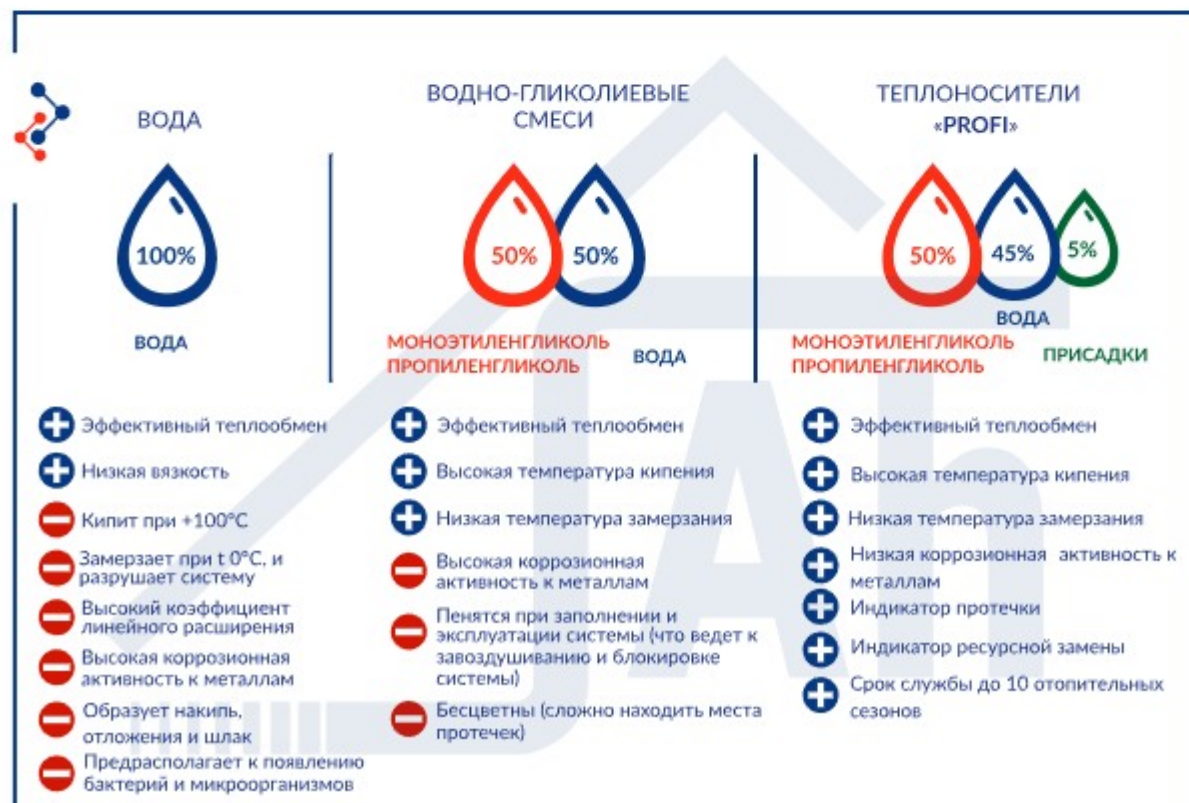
ВОДА

100%

ВОДА

Эффективный теплообмен

Низкая вязкость

Кипит при +100°С

Замерзает при t 0°С, и разрушает систему

Высокий коэффициент линейного расширения

Высокая коррозионная активность к металлам

Образует накипь, отложения и шлак

Предрасполагает к появлению бактерий и микроорганизмов

ВОДНО-ГЛИКОЛИЕВЫЕ СМЕСИ

50% 50%

МОНОЭТИЛЕНГЛИКОЛЬ ПРОПИЛЕНГЛИКОЛЬ

ВОДА

Эффективный теплообмен

Высокая температура кипения

Низкая температура замерзания

Высокая коррозионная активность к металлам

Пенятся при заполнении и эксплуатации системы (что ведет к завоздушиванию и блокировке системы)

Бесцветны (сложно находить места протечек)

ТЕПЛОНОСИТЕЛИ «PROFI»

50% 45% 5%

ВОДА

МОНОЭТИЛЕНГЛИКОЛЬ ПРОПИЛЕНГЛИКОЛЬ

ПРИСАДКИ

Эффективный теплообмен

Высокая температура кипения

Низкая температура замерзания

Низкая коррозионная активность к металлам

Индикатор протечки

Индикатор ресурсной замены

Срок службы до 10 отопительных сезонов